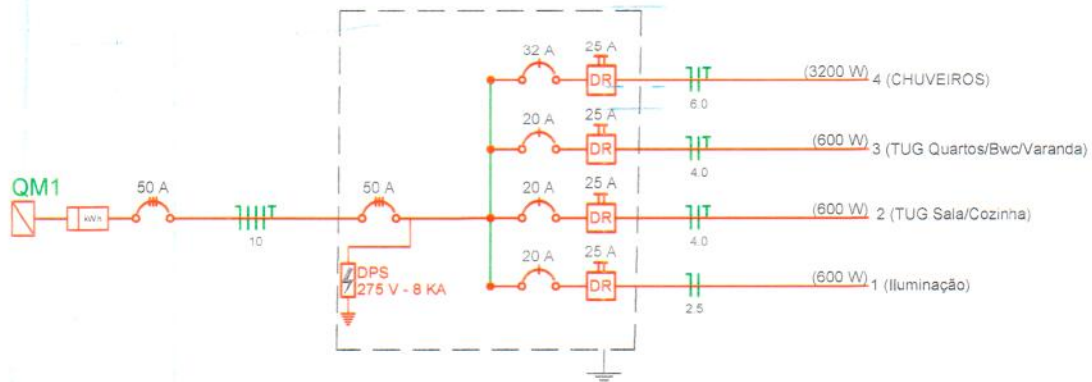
QM1

kWh

50 A

10

50 A

DPS
275 V - 8 KA

32 A
25 A
DR
6.0
(3200 W) 4 (CHUVEIROS)

20 A
25 A
DR
4.0
(600 W) 3 (TUG Quartos/Bwc/Varanda)

20 A
25 A
DR
4.0
(600 W) 2 (TUG Sala/Cozinha)

20 A
25 A
DR
2.5
(600 W) 1 (Iluminação)